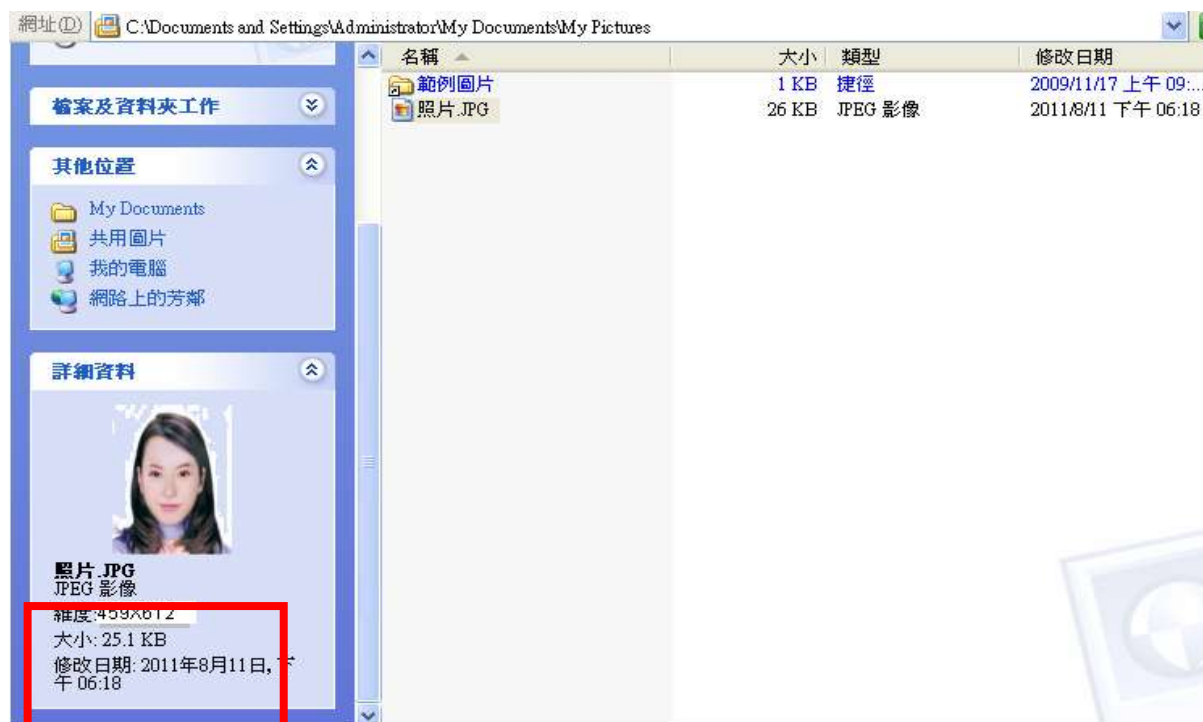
網址(D) C:\Documents and Settings\Administrator\My Documents\My Pictures

檔案及資料夾工作

其他位置

My Documents
共用圖片
我的電腦
網路上的芳鄰

詳細資料

照片.JPG
JPEG 影像
維度:459x612
大小: 25.1 KB
修改日期: 2011年8月11日, 下午 06:18

| 名稱 | 大小 | 類型 | 修改日期 |
|---|---|---|---|
| 範例圖片 | 1 KB | 捷徑 | 2009/11/17 上午 09:... |
| 照片.JPG | 26 KB | JPEG 影像 | 2011/8/11 下午 06:18 |